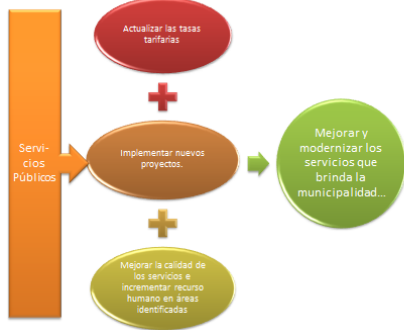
Servicios Públicos

Actualizar las tasas tarifarias

Implementar nuevos proyectos.

Mejorar la calidad de los servicios e incrementar recurso humano en áreas identificadas

Mejorar y modernizar los servicios que brinda la municipalidad...